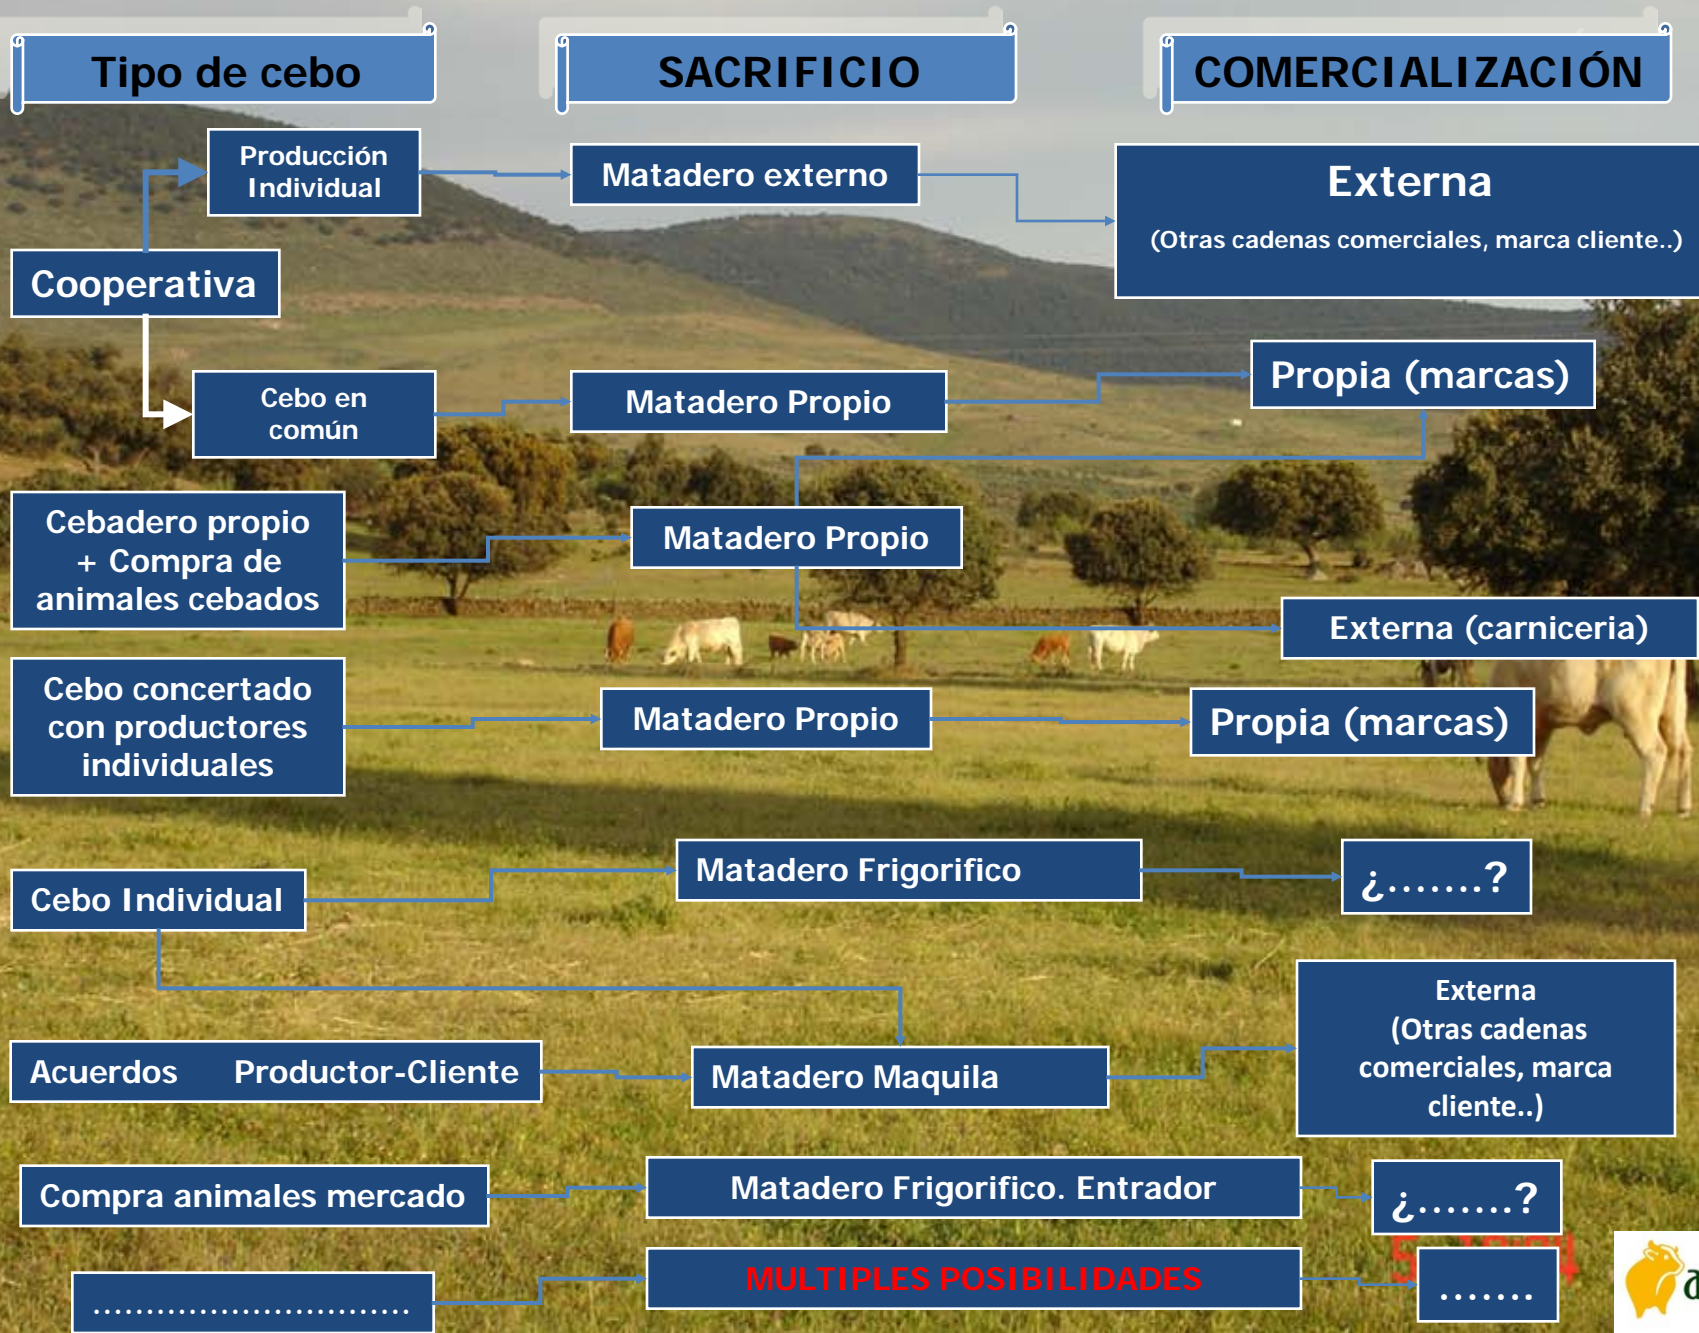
Tipo de cebo

SACRIFICIO

COMERCIALIZACIÓN

Producción Individual

Matadero externo

Externa

(Otras cadenas comerciales, marca cliente..)

Cooperativa

Cebo en común

Matadero Propio

Propia (marcas)

Cebadero propio + Compra de animales cebados

Matadero Propio

Externa (carniceria)

Cebo concertado con productores individuales

Matadero Propio

Propia (marcas)

Cebo Individual

Matadero Frigorifico

¿.......?

Externa (Otras cadenas comerciales, marca cliente..)

Acuerdos Productor-Cliente

Matadero Maquila

Compra animales mercado

Matadero Frigorifico. Entrador

¿.......?

.............................

MULTIPLES POSIBILIDADES

.......